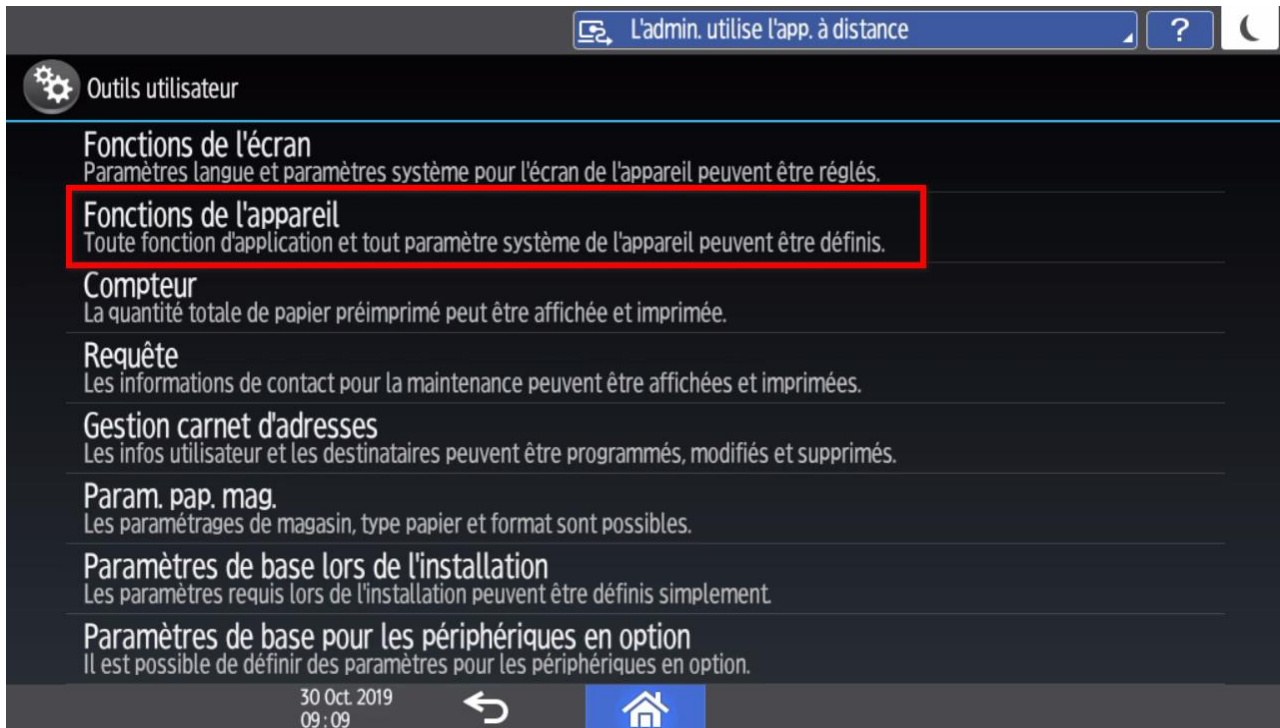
L'admin. utilise l'app. à distance

?

Outils utilisateur

Fonctions de l'écran
Paramètres langue et paramètres système pour l'écran de l'appareil peuvent être réglés.

Fonctions de l'appareil
Toute fonction d'application et tout paramètre système de l'appareil peuvent être définis.

Compteur
La quantité totale de papier préimprimé peut être affichée et imprimée.

Requête
Les informations de contact pour la maintenance peuvent être affichées et imprimées.

Gestion carnet d'adresses
Les infos utilisateur et les destinataires peuvent être programmés, modifiés et supprimés.

Param. pap. mag.
Les paramétrages de magasin, type papier et format sont possibles.

Paramètres de base lors de l'installation
Les paramètres requis lors de l'installation peuvent être définis simplement.

Paramètres de base pour les périphériques en option
Il est possible de définir des paramètres pour les périphériques en option.

30 Oct. 2019
09 : 09